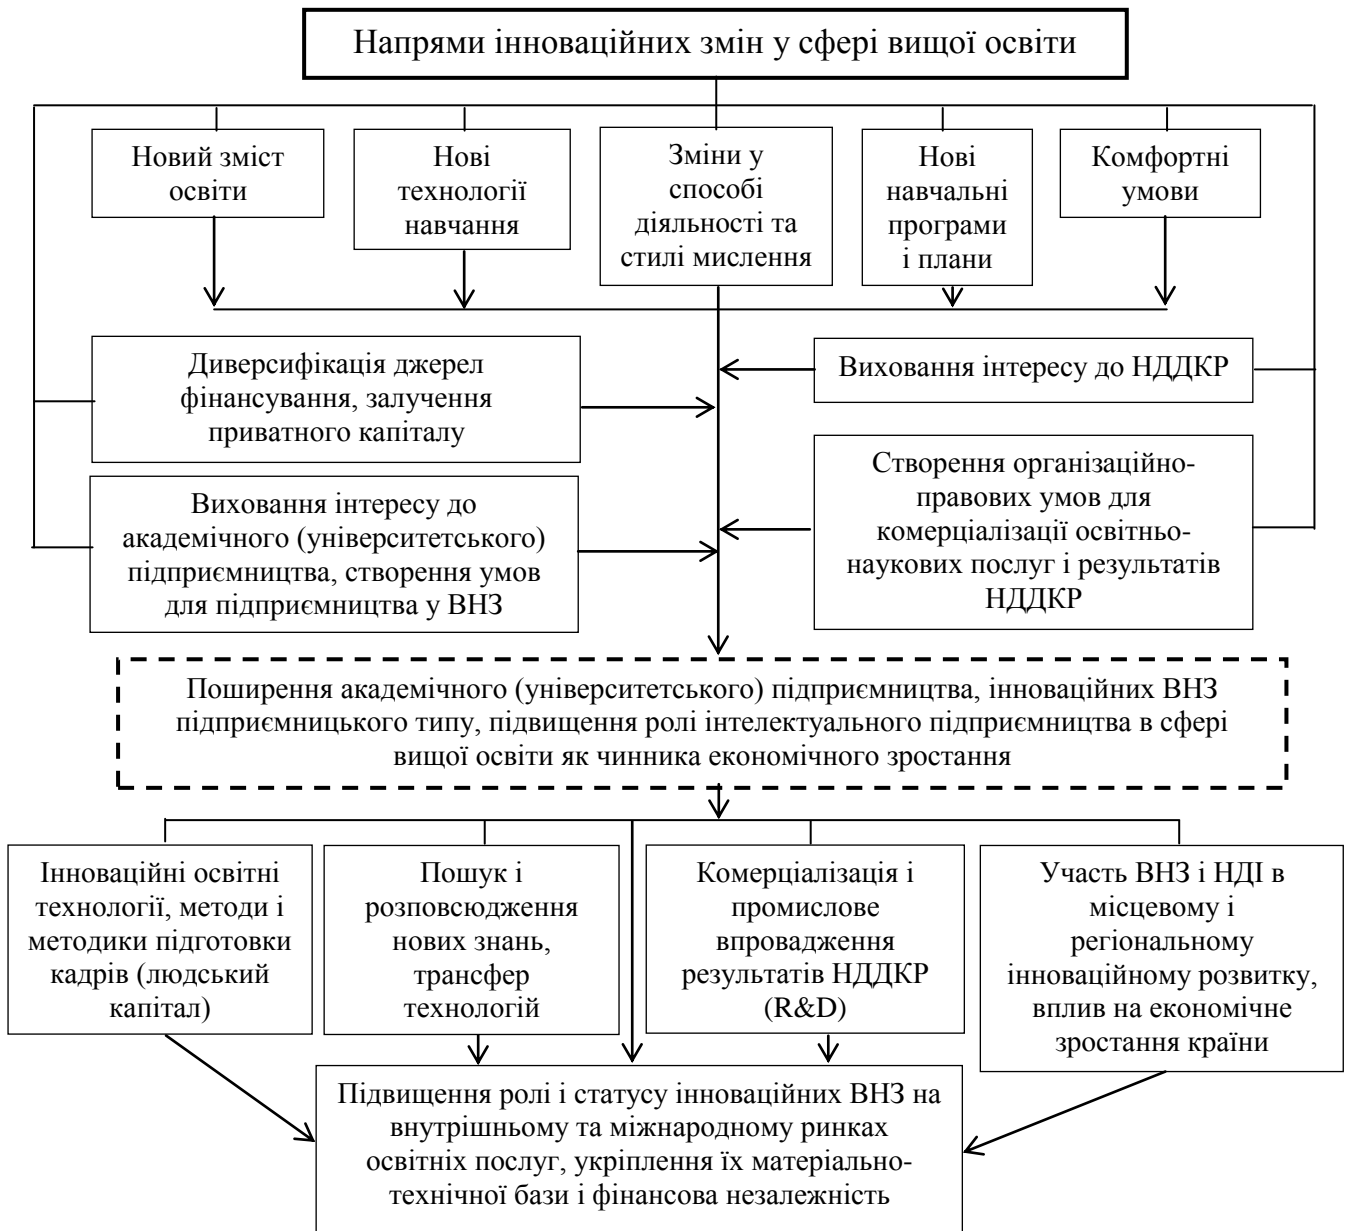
Напрями інноваційних змін у сфері вищої освіти

Новий зміст освіти

Нові технології навчання

Зміни у способі діяльності та стилі мислення

Нові навчальні програми і плани

Комфортні умови

Диверсифікація джерел фінансування, залучення приватного капіталу

Виховання інтересу до НДДКР

Виховання інтересу до академічного (університетського) підприємництва, створення умов для підприємництва у ВНЗ

Створення організаційно-правових умов для комерціалізації освітньо-наукових послуг і результатів НДДКР

Поширення академічного (університетського) підприємництва, інноваційних ВНЗ підприємницького типу, підвищення ролі інтелектуального підприємництва в сфері вищої освіти як чинника економічного зростання

Інноваційні освітні технології, методи і методики підготовки кадрів (людський капітал)

Пошук і розповсюдження нових знань, трансфер технологій

Комерціалізація і промислове впровадження результатів НДДКР (R&D)

Участь ВНЗ і НДІ в місцевому і регіональному інноваційному розвитку, вплив на економічне зростання країни

Підвищення ролі і статусу інноваційних ВНЗ на внутрішньому та міжнародному ринках освітніх послуг, укріплення їх матеріально-технічної бази і фінансова незалежність